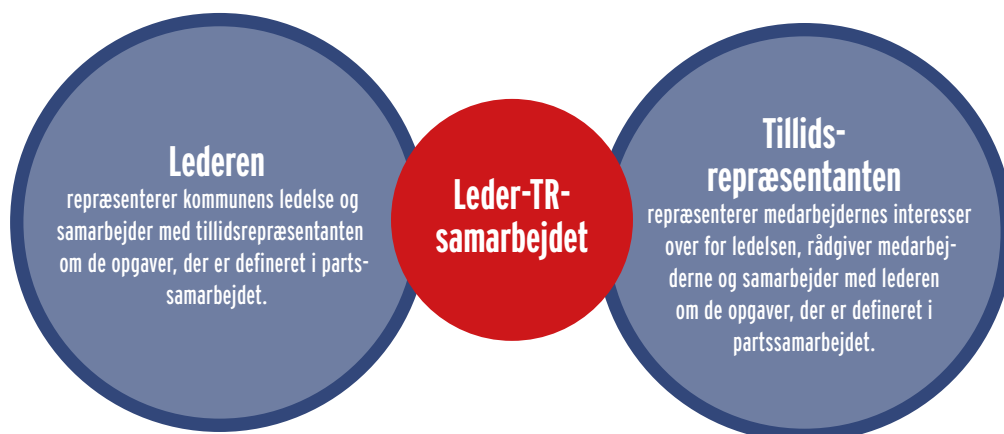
Lederen
repræsenterer kommunens ledelse og samarbejder med tillidsrepræsentanten om de opgaver, der er defineret i partssamarbejdet.

Leder-TR-samarbejdet

Tillidsrepræsentanten
repræsenterer medarbejdernes interesser over for ledelsen, rådgiver medarbejderne og samarbejder med lederen om de opgaver, der er defineret i partssamarbejdet.